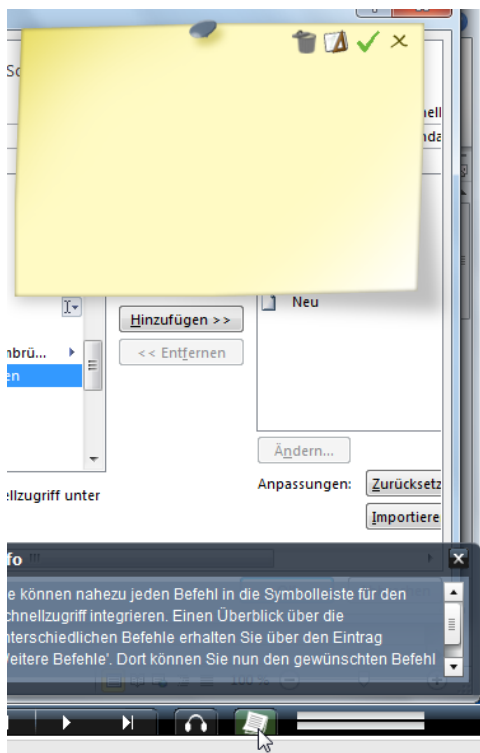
Sc

nell

nda

Neu

Hinzufügen >>

<< Entfernen

nbrü...

en

Ändern...

llzugriff unter

Anpassungen:

Zurücksetz

Importiere

fo

e können nahezu jeden Befehl in die Symbolleiste für den chnellzugriff integrieren. Einen Überblick über die nterschiedlichen Befehle erhalten Sie über den Eintrag Weitere Befehle'. Dort können Sie nun den gewünschten Befehl